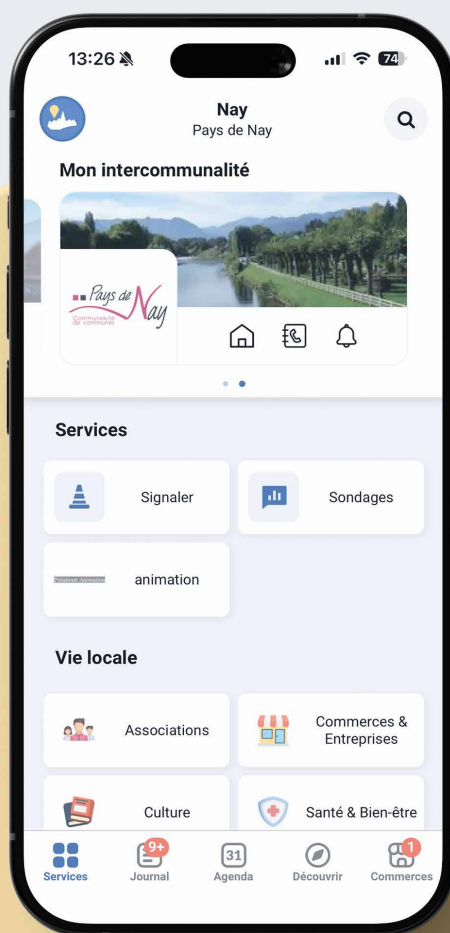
13:26

74

Nay
Pays de Nay

Mon intercommunalité

Pays de Nay
Communauté de communes

Services

Signaler

Sondages

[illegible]

animation

Vie locale

Associations

Commerces & Entreprises

Culture

Santé & Bien-être

Services

9+
Journal

31
Agenda

Découvrir

1
Commerces